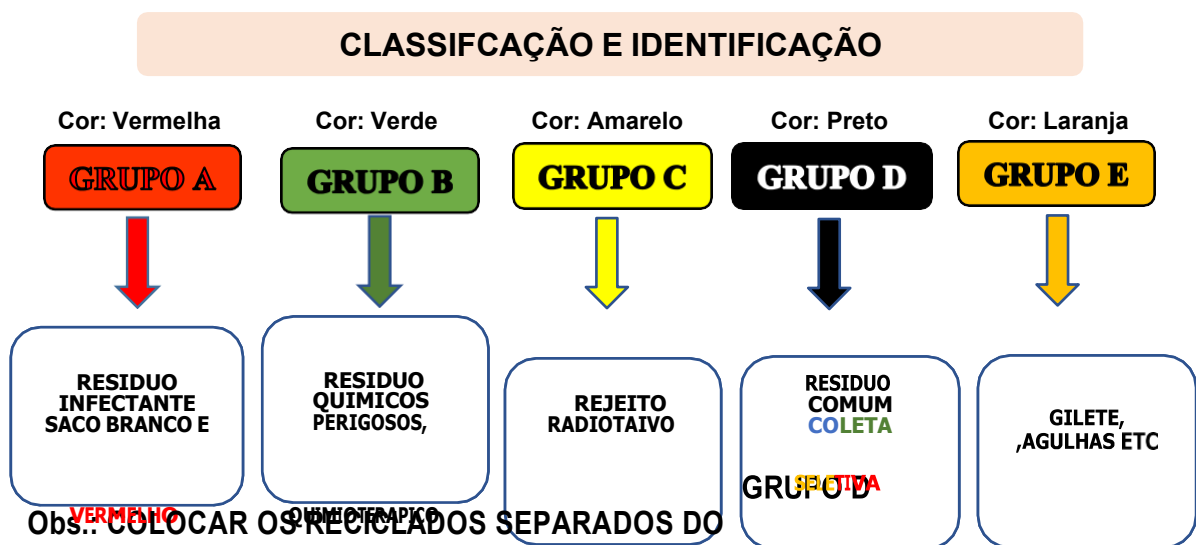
CLASSIFCAÇÃO E IDENTIFICAÇÃO

Cor: Vermelha

GRUPO A

RESIDUO INFECTANTE SACO BRANCO E

VERMELHO

Cor: Verde

GRUPO B

RESIDUO QUIMICOS PERIGOSOS,

QUIMIOTERAPICO

Cor: Amarelo

GRUPO C

REJEITO RADIOTAIVO

Cor: Preto

GRUPO D

RESIDUO COMUM COLETA

SELETIVA

Cor: Laranja

GRUPO E

GILETE, ,AGULHAS ETC

Obs.: COLOCAR OS RECICLADOS SEPARADOS DO GRUPO D